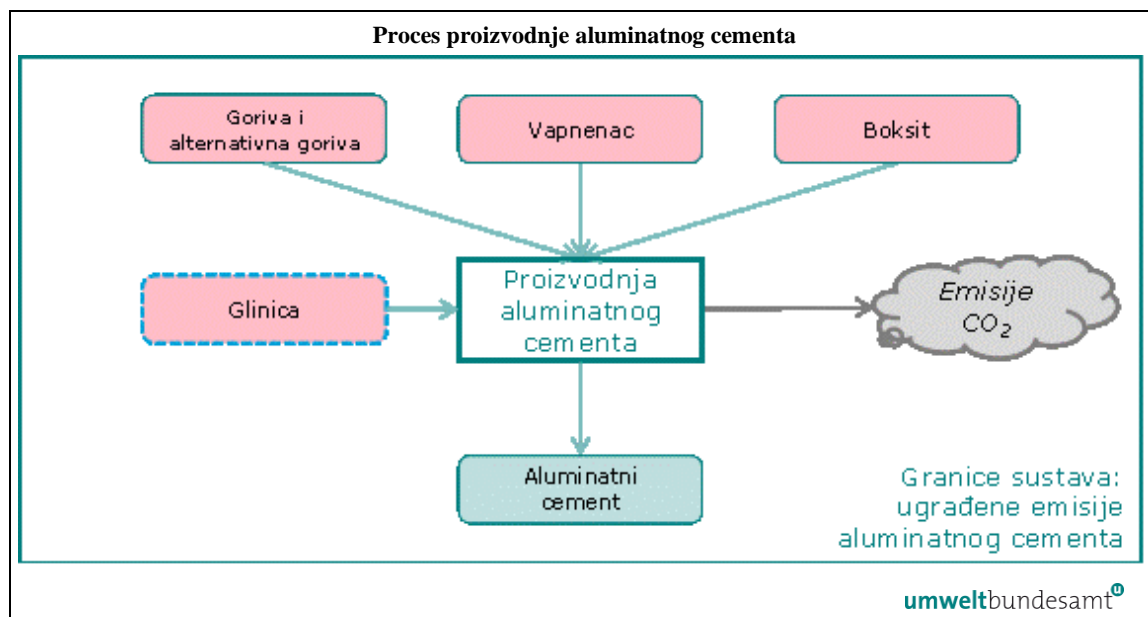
Proces proizvodnje aluminatnog cementa

Goriva i alternativna goriva

Vapnenac

Boksit

Glinica

Proizvodnja aluminatnog cementa

Emisije $CO_2$

Aluminatni cement

Granice sustava: ugrađene emisije aluminatnog cementa

umweltbundesamt